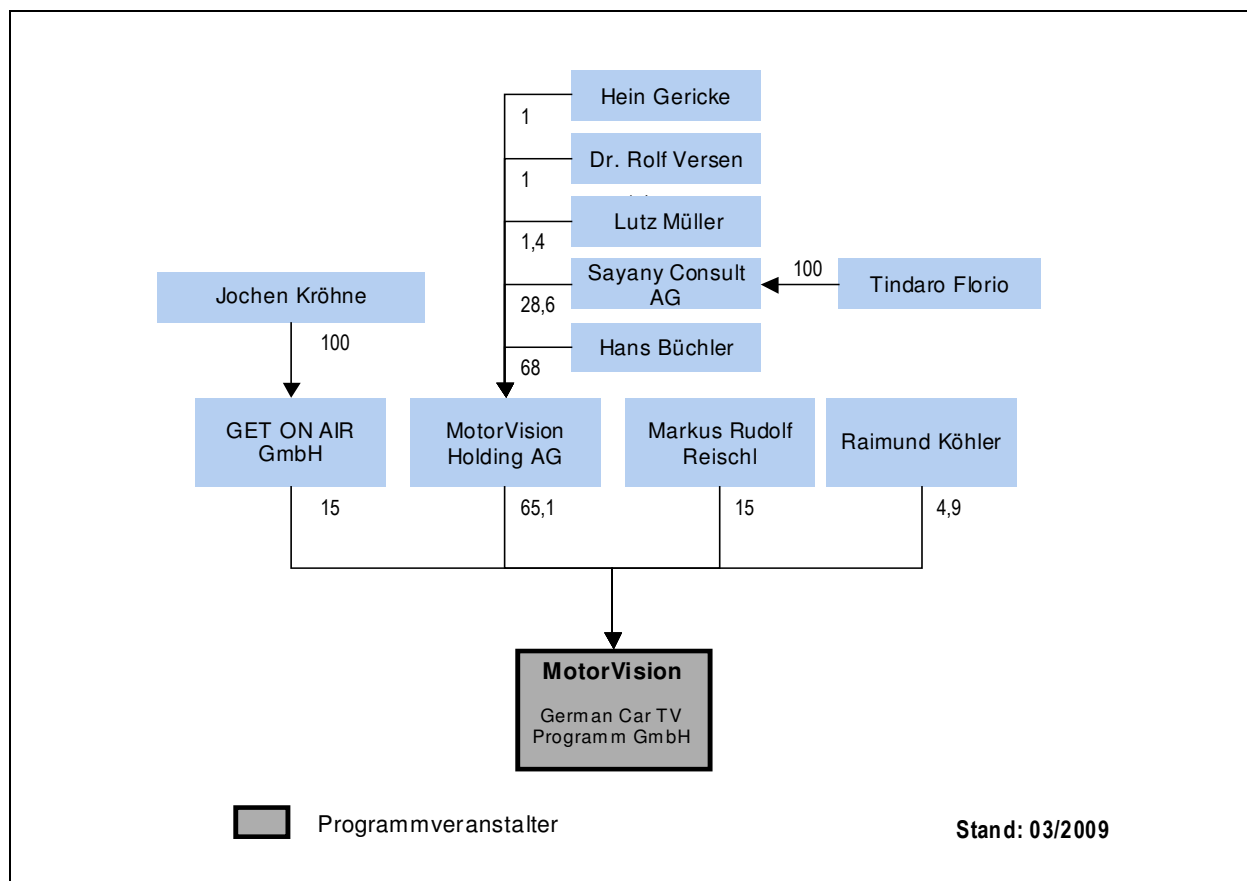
Hein Gericke
1
Dr. Rolf Versen
1
Lutz Müller
1,4
Sayany Consult AG
100
Tindaro Florio
28,6
Hans Büchler
68

Jochen Kröhne
100

GET ON AIR GmbH
15
MotorVision Holding AG
65,1
Markus Rudolf Reischl
15
Raimund Köhler
4,9

MotorVision
German Car TV Programm GmbH

Programmveranstalter

Stand: 03/2009